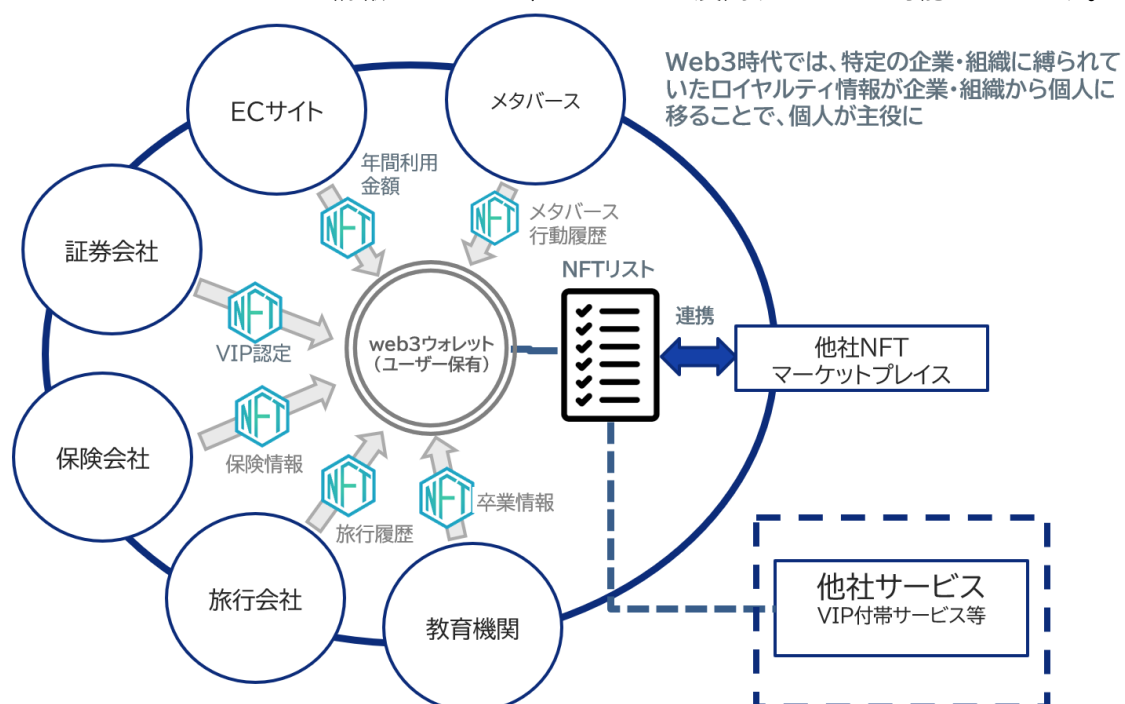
Web3時代では、特定の企業・組織に縛られていたロイヤルティ情報が企業・組織から個人に移ることで、個人が主役に

ECサイト

メタバース

年間利用金額

NFT

NFT

メタバース行動履歴

証券会社

NFTリスト

NFT

連携

VIP認定

web3ウォレット
（ユーザー保有）

他社NFT
マーケットプレイス

NFT

保険会社

保険情報

NFT

NFT

卒業情報

旅行履歴

旅行会社

教育機関

他社サービス
VIP付帯サービス等